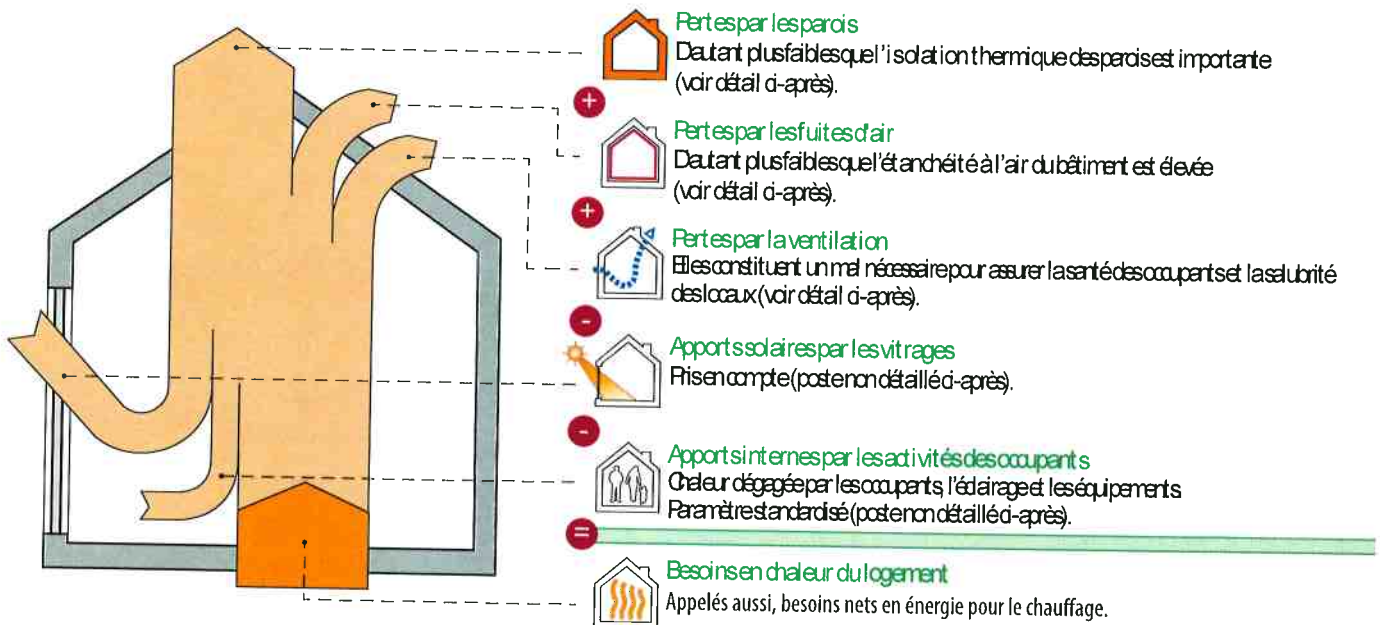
Pertes par les parois
D'autant plus faibles que l'isolation thermique des parois est importante (voir détail ci-après).

+

Pertes par les fuites d'air
D'autant plus faibles que l'étanchéité à l'air du bâtiment est élevée (voir détail ci-après).

+

Pertes par la ventilation
Elles constituent un mal nécessaire pour assurer la santé des occupants et la salubrité des locaux (voir détail ci-après).

-

Apports solaires par les vitrages
Pris en compte (poste non détaillé ci-après).

-

Apports internes par les activités des occupants
Chaleur dégagée par les occupants, l'éclairage et les équipements
Paramètre standardisé (poste non détaillé ci-après).

=

Besoins en chaleur du logement
Appelés aussi, besoins nets en énergie pour le chauffage.